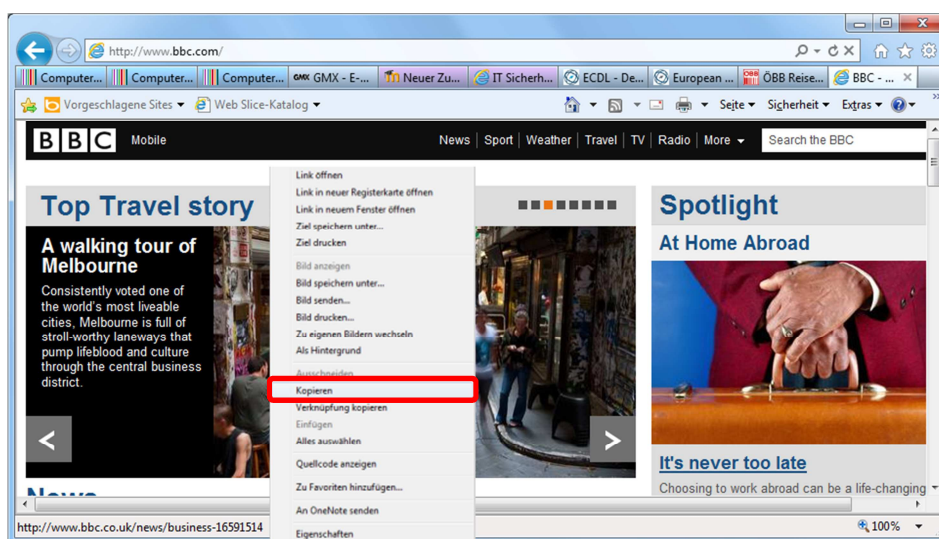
http://www.bbc.com/

Computer... Computer... Computer... GMX E-... Neuer Zu... IT Sicherh... ECDL - De... European ... ÖBB Reise... BBC - ...

Vorgeschlagene Sites ▾ Web Slice-Katalog ▾

Seite ▾ Sicherheit ▾ Extras ▾

BBC Mobile

News | Sport | Weather | Travel | TV | Radio | More ▾ Search the BBC

Top Travel story

A walking tour of Melbourne

Consistently voted one of the world's most liveable cities, Melbourne is full of stroll-worthy laneways that pump lifeblood and culture through the central business district.

Link öffnen
Link in neuer Registerkarte öffnen
Link in neuem Fenster öffnen
Ziel speichern unter...
Ziel drucken
Bild anzeigen
Bild speichern unter...
Bild senden...
Bild drucken...
Zu eigenen Bildern wechseln
Als Hintergrund
Ausschneiden
Kopieren
Verknüpfung kopieren
Einfügen
Alles auswählen
Quellcode anzeigen
Zu Favoriten hinzufügen...
An OneNote senden
Eigenschaften

Spotlight

At Home Abroad

It's never too late

Choosing to work abroad can be a life-changing

http://www.bbc.co.uk/news/business-16591514

100%